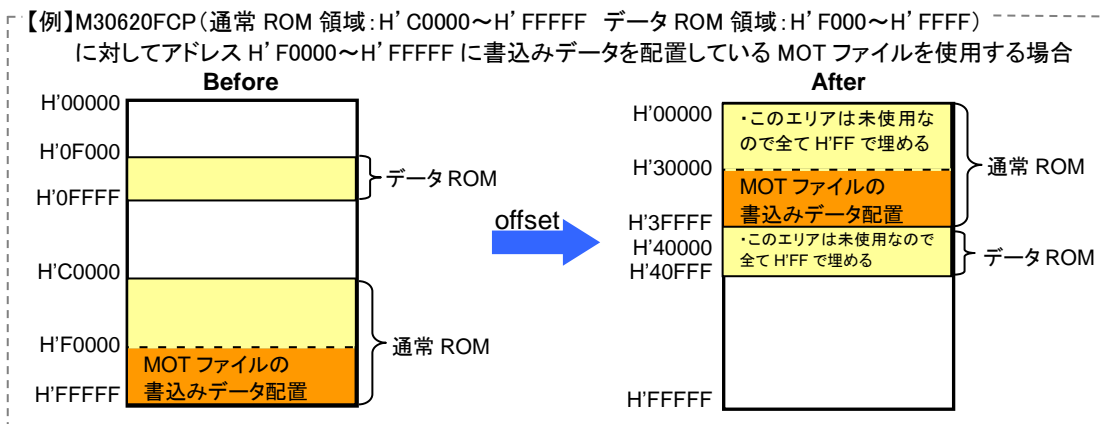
【例】M30620FCP(通常 ROM 領域:H' C0000～H' FFFFF データ ROM 領域:H' F000～H' FFFF)に対してアドレス H' F0000～H' FFFFF に書込みデータを配置している MOT ファイルを使用する場合

Before

H'00000
H'0F000
H'0FFFF
データ ROM
H'C0000
H'F0000
MOT ファイルの書込みデータ配置
通常 ROM
H'FFFFF

offset

After

H'00000
・このエリアは未使用なので全て H'FF で埋める
H'30000
MOT ファイルの書込みデータ配置
通常 ROM
H'3FFFF
H'40000
・このエリアは未使用なので全て H'FF で埋める
データ ROM
H'40FFF
H'FFFFF